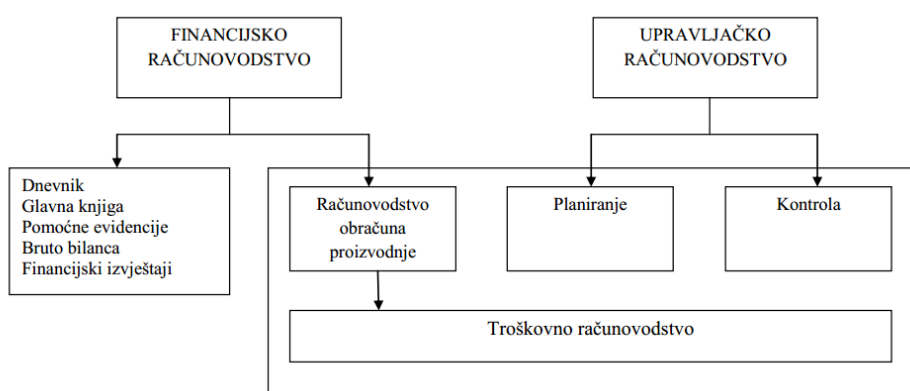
FINANCIJSKO RAČUNOVODSTVO

UPRAVLJAČKO RAČUNOVODSTVO

Dnevnik
Glavna knjiga
Pomoćne evidencije
Bruto bilanca
Financijski izvještaji

Računovodstvo obračuna proizvodnje

Planiranje

Kontrola

Troškovno računovodstvo